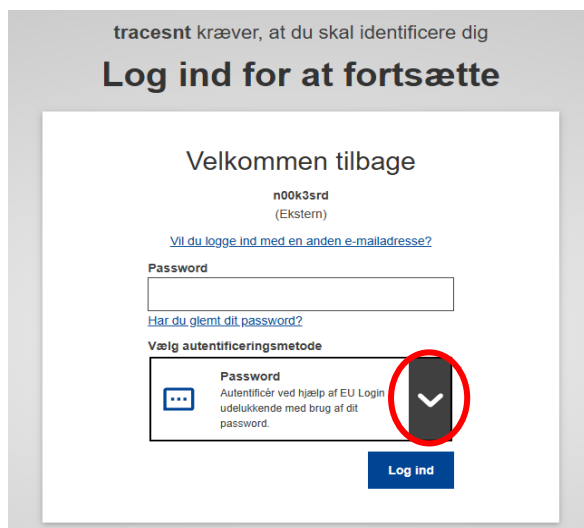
**tracesnt** kræver, at du skal identificere dig

Log ind for at fortsætte

Velkommen tilbage

n00k3srd
(Ekstern)

Vil du logge ind med en anden e-mailadresse?

Password

Har du glemt dit password?

Vælg autentificeringsmetode

Password
Autentificér ved hjælp af EU Login udelukkende med brug af dit password.

Log ind